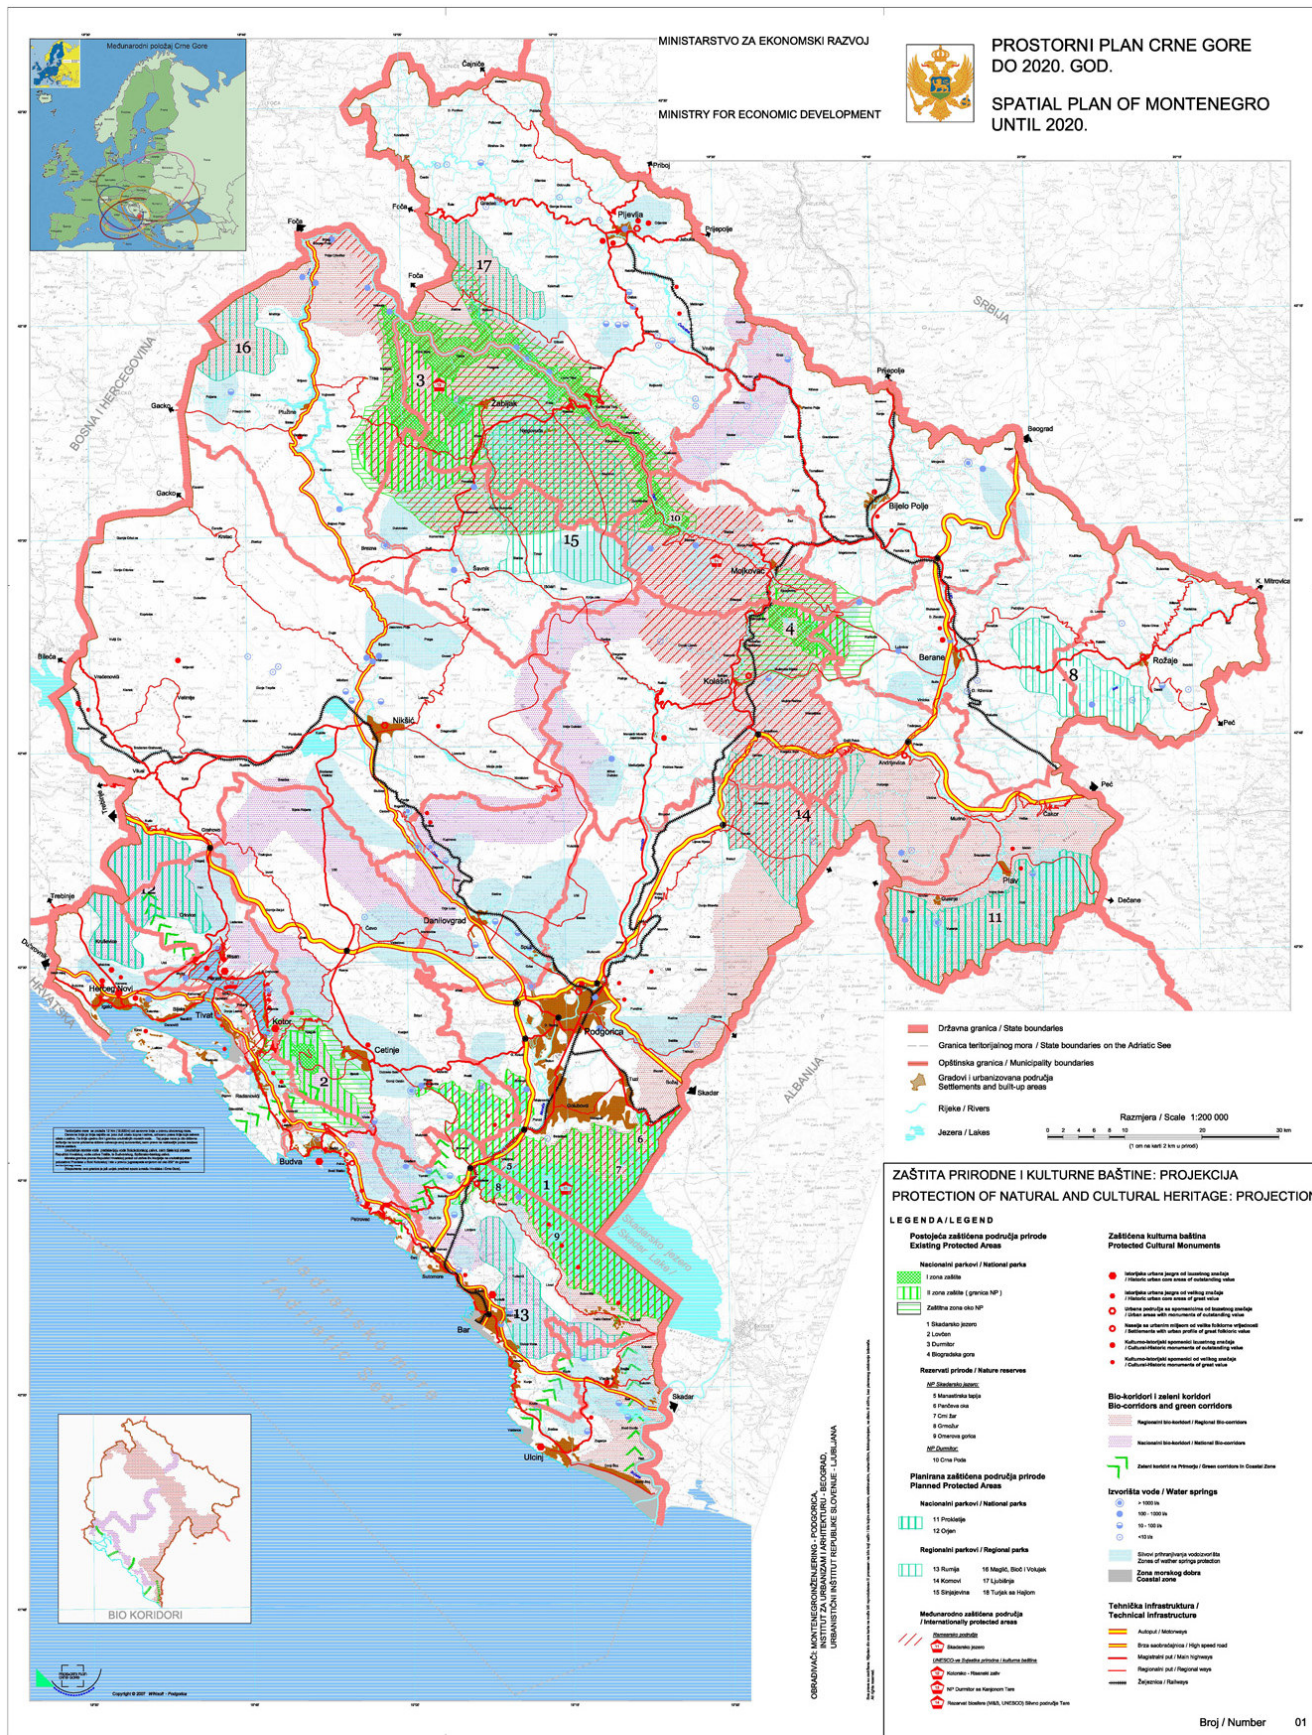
Međunarodni položaj Crne Gore

MINISTARSTVO ZA EKONOMSKI RAZVOJ

MINISTRY FOR ECONOMIC DEVELOPMENT

PROSTORNI PLAN CRNE GORE DO 2020. GOD.

SPATIAL PLAN OF MONTENEGRO UNTIL 2020.

Čajniče
Priboj
Pljevlja
Prijepolje
Foča
Foča
Foča
17
16
3
Žabljak
BOSNA I HERCEGOVINA
SRBIJA
Gacko
Gacko
Plužine
Prijepolje
Beograd
10
Bijelo Polje
15
Šavnik
Mojkovac
K. Mitrovica
4
Rožaje
Berane
8
Kolašin
Bileća
Nikšić
Peć
Andrijevica
Peć
14
Čakor
Plav
Dečane
11
Trebinje
Danilovgrad
Dubrovnik
HRVATSKA
Herceg Novi
Tivat
Kotor
Cetinje
Podgorica
2
Skadar
ALBANIJA
6
Budva
5
7
1
8
9
Skadarsko jezero / Skadar Lake
13
Bar
Skadar
Ulcinj
BIO KORIDORI

Državna granica / State boundaries
Granica teritorijalnog mora / State boundaries on the Adriatic See
Opštinska granica / Municipality boundaries
Gradovi i urbanizovana područja Settlements and built-up areas
Rijeke / Rivers
Jezera / Lakes
Razmjera / Scale 1:200 000
0 2 4 6 8 10 20 30 km
(1 cm na karti 2 km u prirodi)

ZAŠTITA PRIRODNE I KULTURNE BAŠTINE: PROJEKCIJA
PROTECTION OF NATURAL AND CULTURAL HERITAGE: PROJECTION

LEGENDA/LEGEND

Postojeća zaštićena područja prirode
Existing Protected Areas

Nacionalni parkovi / National parks
I zona zaštite
II zona zaštite ( granica NP )
Zaštitna zona oko NP
1 Skadarsko jezero
2 Lovćen
3 Durmitor
4 Biogradska gora

Rezervati prirode / Nature reserves
NP Skadarsko jezero:
5 Manastirska tapija
6 Pančeva oka
7 Crni Žar
8 Grmožur
9 Omerova gorica
NP Durmitor:
10 Crna Poda

Planirana zaštićena područja prirode
Planned Protected Areas
Nacionalni parkovi / National parks
11 Prokletije
12 Orjen
Regionalni parkovi / Regional parks
13 Rumija
14 Komovi
15 Sinjajevina
16 Maglić, Bioč i Volujak
17 Ljubišnja
18 Turjak sa Hajlom

Međunarodno zaštićena područja / Internationally protected areas
Ramsarsko područje
Skadarsko jezero
UNESCO sa Svjetske prirodne i kulturne baštine
Kotorsko - Risanski zaliv
NP Durmitor sa Kanjonom Tare
Rezervat biosfere (MAB, UNESCO) Slivno područje Tare

Zaštićena kulturna baština
Protected Cultural Monuments
Istorijska urbana jezgra od izuzetnog značaja / Historic urban core areas of outstanding value
Istorijska urbana jezgra od velikog značaja / Historic urban core areas of great value
Urbana područja sa spomenicima od izuzetnog značaja / Urban areas with monuments of outstanding value
Naselja sa urbanim mjestom od velike folklorne vrijednosti / Settlements with urban profile of great folkloric value
Kulturno-istorijski spomenici izuzetnog značaja / Cultural-Historic monuments of outstanding value
Kulturno-istorijski spomenici od velikog značaja / Cultural-Historic monuments of great value

Bio-koridori i zeleni koridori
Bio-corridors and green corridors
Regionalni bio-koridori / Regional Bio-corridors
Nacionalni bio-koridori / National Bio-corridors
Zeleni koridori na Primorju / Green corridors in Coastal Zone

Izvorišta vode / Water springs
> 1000 l/s
100 - 1000 l/s
10 - 100 l/s
<10 l/s
Slivovi prihranjivanja vodozovrišta / Zones of water springs protection
Zona morskog dobra / Coastal zone

Tehnička infrastruktura / Technical infrastructure
Autoput / Motorways
Brza saobraćajnica / High speed road
Magistralni put / Main highways
Regionalni put / Regional ways
Željeznica / Railways

OBRAĐIVAČ: MONTENEGROINŽENJERING - PODGORICA, INSTITUT ZA URBANIZAM I ARHITEKTURU - BEOGRAD, URBANISTIČNI INŠTITUT REPUBLIKE SLOVENIJE - LJUBLJANA

Copyright © 2007

Broj / Number 01